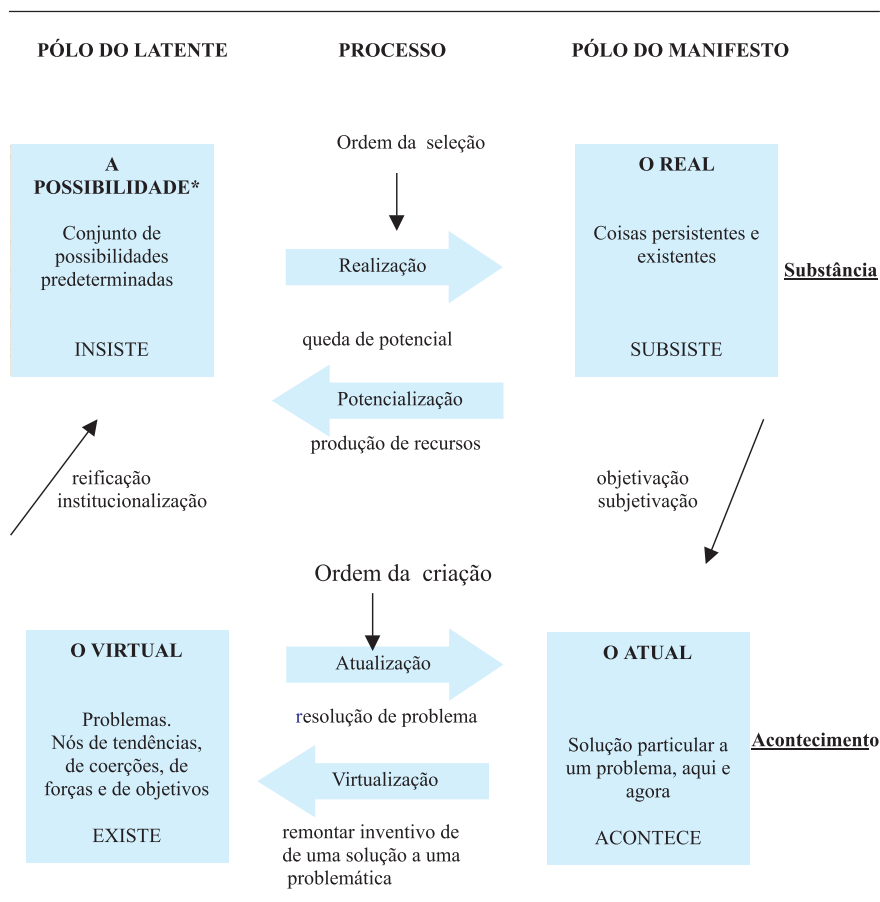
PÓLO DO LATENTE

PROCESSO

PÓLO DO MANIFESTO

Ordem da seleção

A POSSIBILIDADE*

Conjunto de possibilidades predeterminadas

INSISTE

Realização

queda de potencial

Potencialização

produção de recursos

O REAL

Coisas persistentes e existentes

SUBSISTE

Substância

reificação institucionalização

objetivação subjetivação

Ordem da criação

O VIRTUAL

Problemas. Nós de tendências, de coerções, de forças e de objetivos

EXISTE

Atualização

resolução de problema

Virtualização

remontar inventivo de de uma solução a uma problemática

O ATUAL

Solução particular a um problema, aqui e agora

ACONTECE

Acontecimento